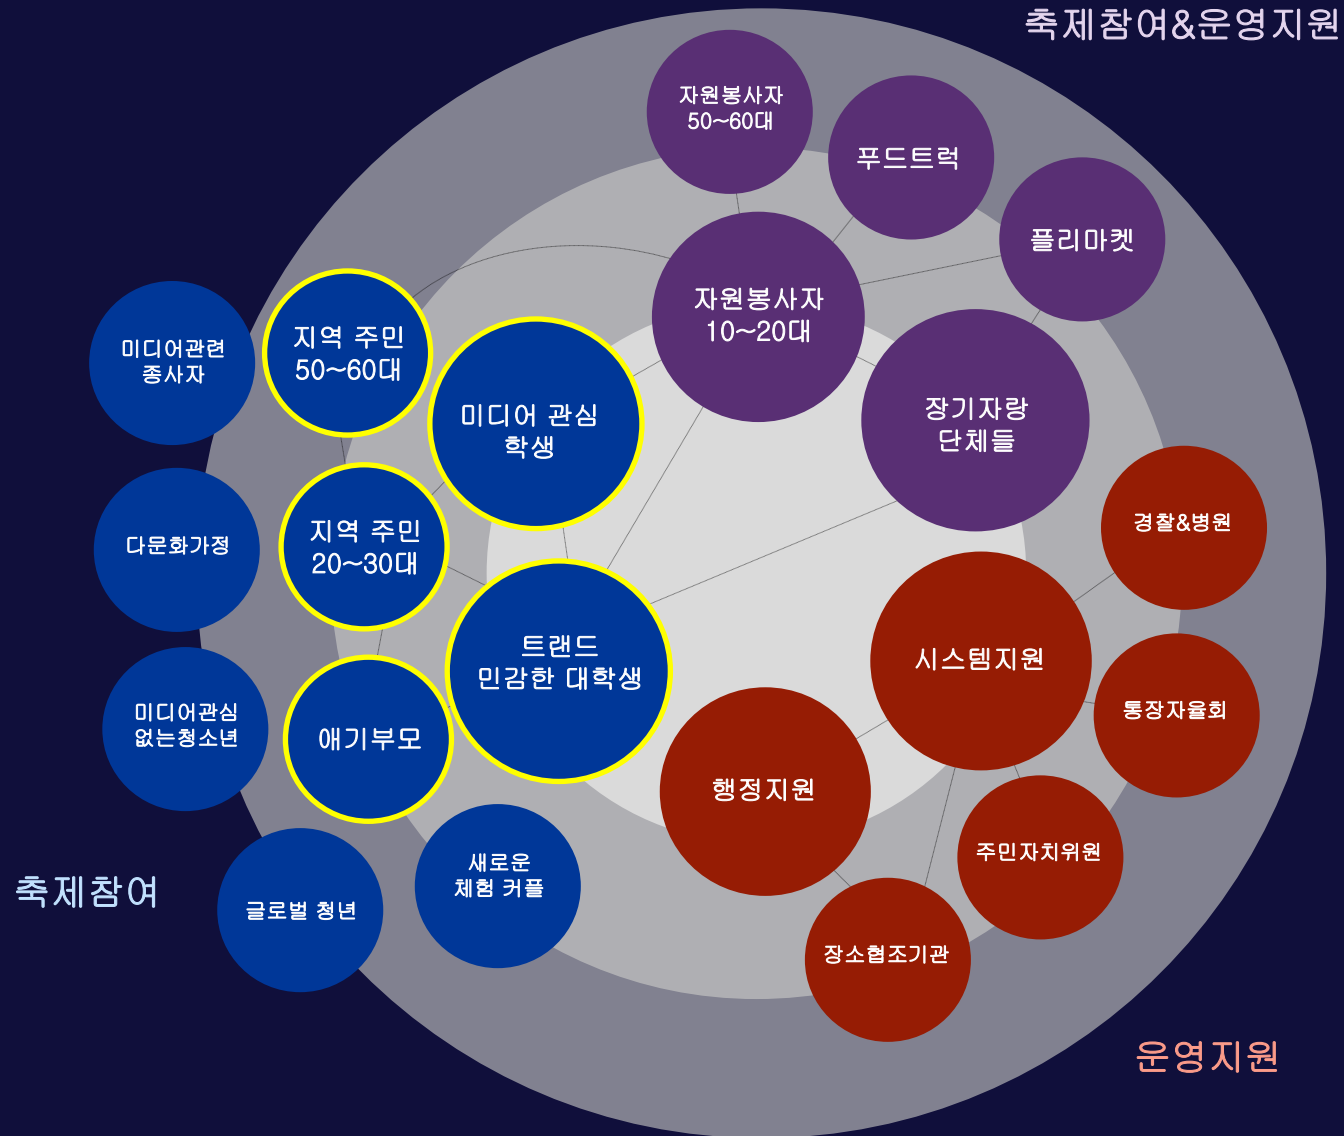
축제참여&운영지원

자원봉사자
50~60대

푸드트럭

플리마켓

자원봉사자
10~20대

장기자랑
단체들

미디어관련
종사자

지역 주민
50~60대

미디어 관심
학생

다문화가정

지역 주민
20~30대

경찰&병원

트랜드
민감한 대학생

시스템지원

미디어관심
없는청소년

애기부모

통장자율회

행정지원

주민자치위원

새로운
체험 커플

축제참여

글로벌 청년

장소협조기관

운영지원